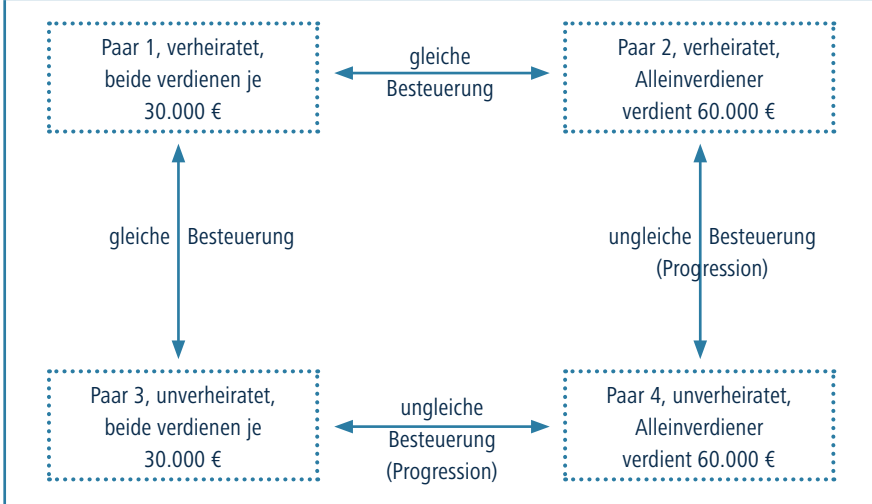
Paar 1, verheiratet, beide verdienen je 30.000 €

gleiche Besteuerung

Paar 2, verheiratet, Alleinverdiener verdient 60.000 €

gleiche Besteuerung

ungleiche Besteuerung (Progression)

Paar 3, unverheiratet, beide verdienen je 30.000 €

ungleiche Besteuerung (Progression)

Paar 4, unverheiratet, Alleinverdiener verdient 60.000 €